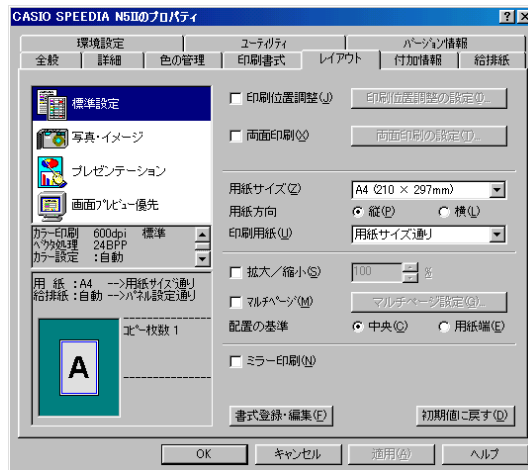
CASIO SPEEDIA N5IIのプロパティ

? ×

環境設定 | ユーティリティ | バージョン情報

全般 | 詳細 | 色の管理 | 印刷書式 | レイアウト | 付加情報 | 給排紙

標準設定

写真・イメージ

プレゼンテーション

画面ﾌﾟﾚﾋﾞｭｰ優先

カラー印刷 600dpi 標準
ﾍﾞｸﾀ処理 24BPP
カラー設定 :自動

用 紙 :A4 -->用紙サイズ通り
給排紙:自動 -->ﾊﾟﾈﾙ設定通り

ｺﾋﾟｰ枚数 1

A

印刷位置調整(J)

印刷位置調整の設定(I)...

両面印刷(X)

両面印刷の設定(T)...

用紙サイズ(Z) A4 (210 × 297mm)

用紙方向 縦(P) 横(L)

印刷用紙(U) 用紙サイズ通り

拡大／縮小(S) 100 %

マルチページ(M) マルチページ設定(G)...

配置の基準 中央(C) 用紙端(E)

ミラー印刷(N)

書式登録・編集(F)

初期値に戻す(D)

OK | キャンセル | 適用(A) | ヘルプ